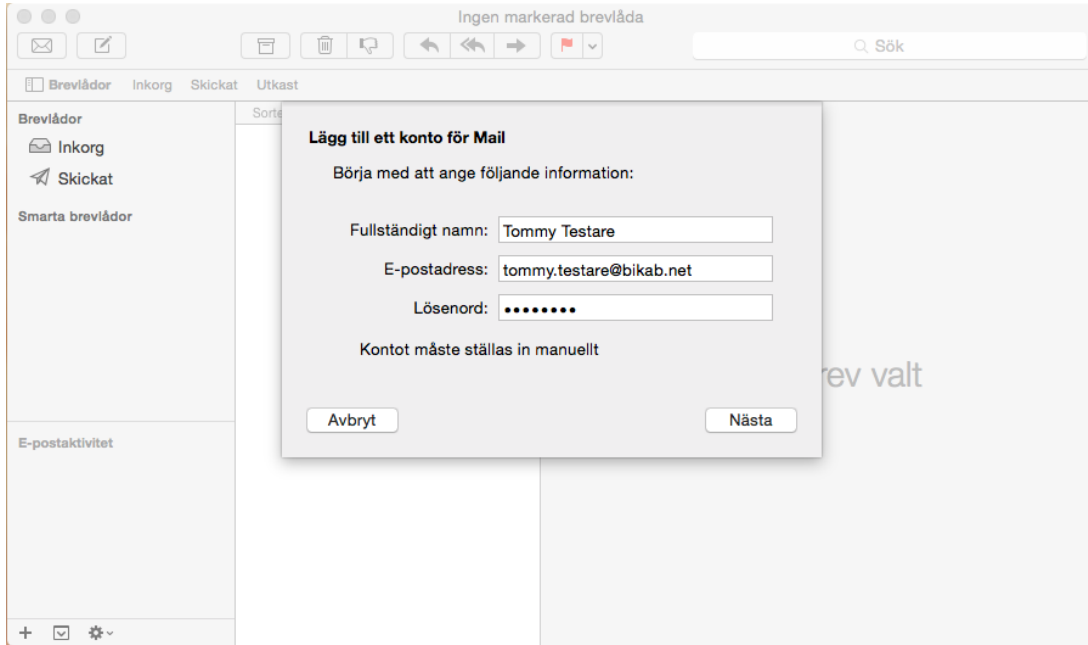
Ingen markerad brevlåda

Sök

Brevlådor Inkorg Skickat Utkast

Brevlådor
Inkorg
Skickat

Smarta brevlådor

E-postaktivitet

Sorte

Lägg till ett konto för Mail

Börja med att ange följande information:

Fullständigt namn: Tommy Testare

E-postadress: tommy.testare@bikab.net

Lösenord: ••••••••

Kontot måste ställas in manuellt

Avbryt

Nästa

rev valt